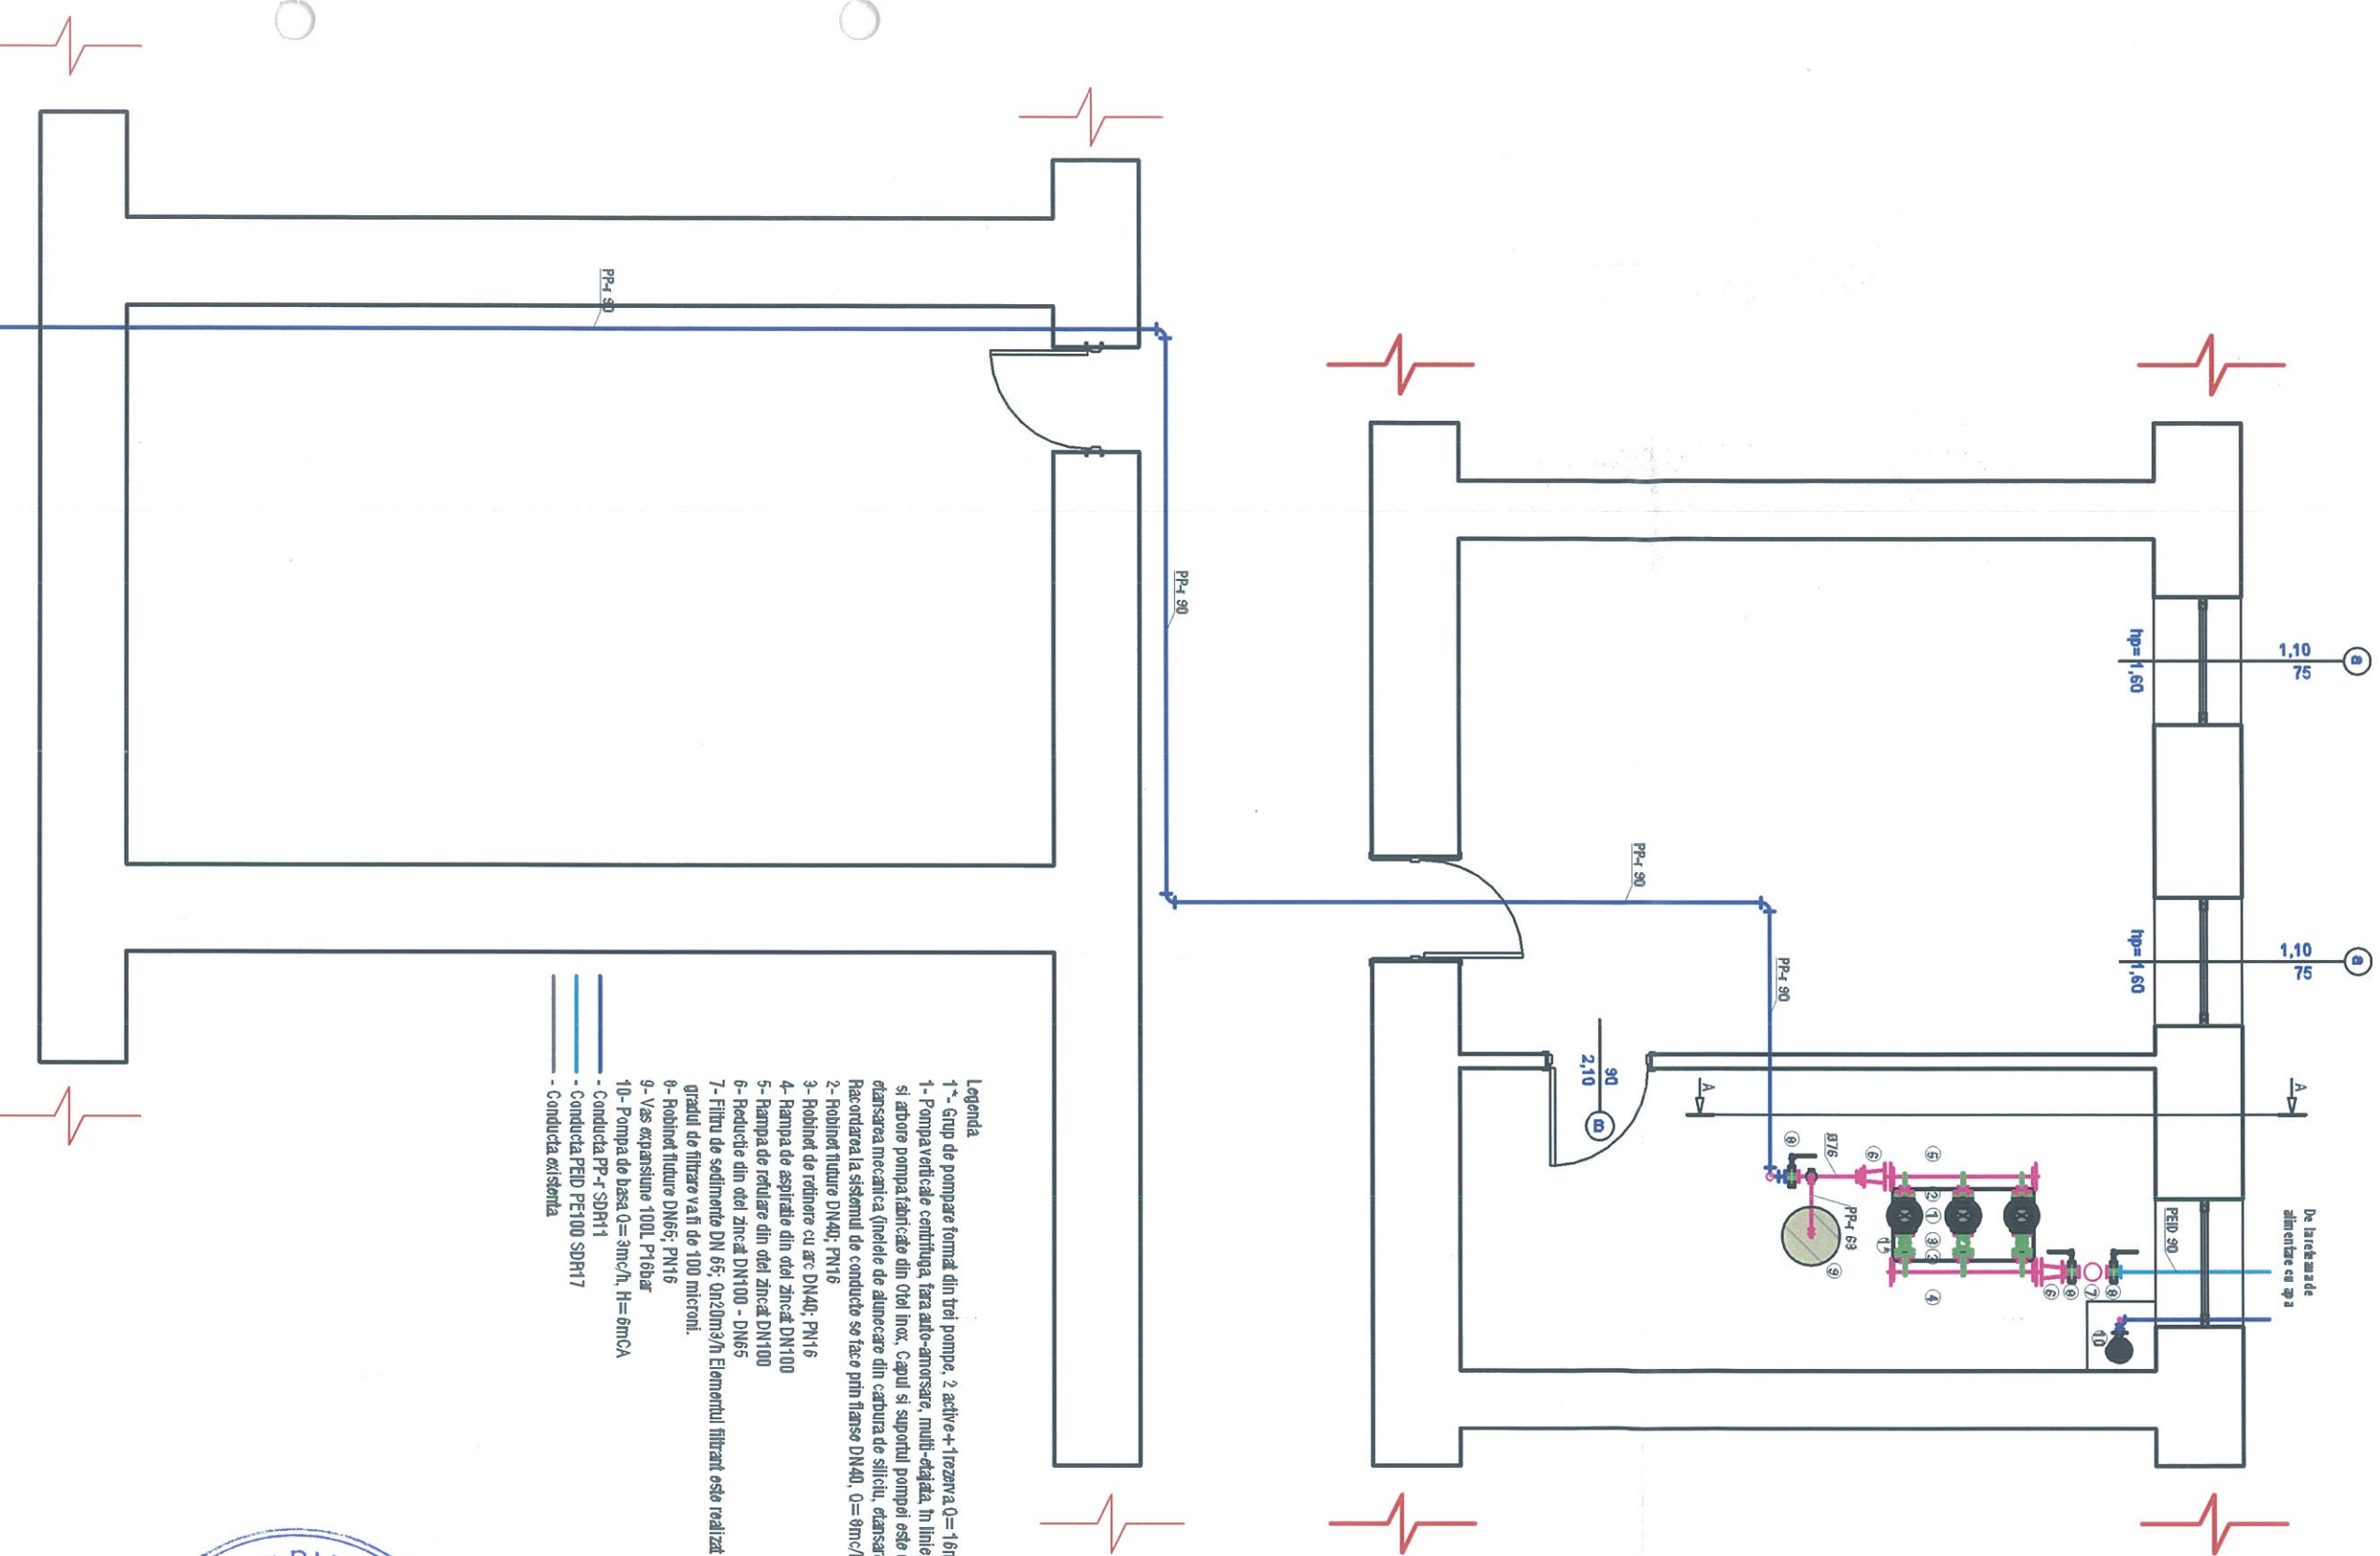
PP-r 90

PP-r 90

PP-r 90

PP-r 90

hp=1,60

1,10
75

a

hp=1,60

1,10
75

a

90
2,10

B

A

A

8

Ø76

6

5

PP-r 63

9

2 1 3

1*

4

6 7 8

PEID 90

De la rețeaua de alimentare cu apa

10

Legenda
1*- Grup de pompare format din trei pompe, 2 active+1rezerva Q= 16m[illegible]
1- Pompa verticale centrifuga, fara auto-amorsare, multi-etajată, în linie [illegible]
si arbore pompa fabricate din Otel inox. Capul si suportul pompei este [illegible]
etanșarea mecanica (inelele de alunecare din carbura de siliciu, etansa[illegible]
Racordarea la sistemul de conducte se face prin flanse DN40, Q= 8m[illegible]
2- Robinet fluture DN40; PN16
3- Robinet de retinere cu arc DN40; PN16
4- Rampa de aspiratie din otel zincat DN100
5- Rampa de refulare din otel zincat DN100
6- Reductie din otel zincat DN100 - DN65
7- Filtru de sedimente DN 65; Qn20m3/h Elementul filtrant este realizat
gradul de filtrare va fi de 100 microni.
8- Robinet fluture DN65; PN16
9- Vas expansiune 100L P16bar
10- Pompa de basa Q= 3mc/h, H= 6mCA
- Conducta PP-r SDR11
- Conducta PEID PE100 SDR17
- Conducta existenta